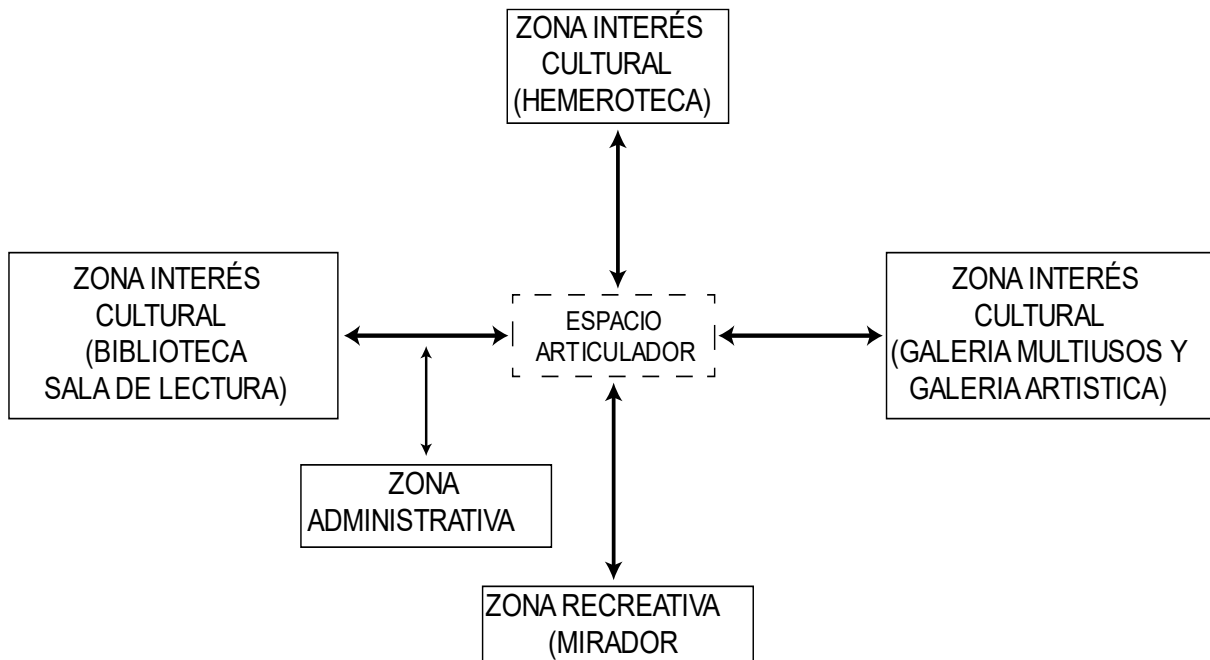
ZONA INTERÉS CULTURAL (HEMEROTECA)

ZONA INTERÉS CULTURAL (BIBLIOTECA SALA DE LECTURA)

ESPACIO ARTICULADOR

ZONA INTERÉS CULTURAL (GALERIA MULTIUSOS Y GALERIA ARTISTICA)

ZONA ADMINISTRATIVA

ZONA RECREATIVA (MIRADOR